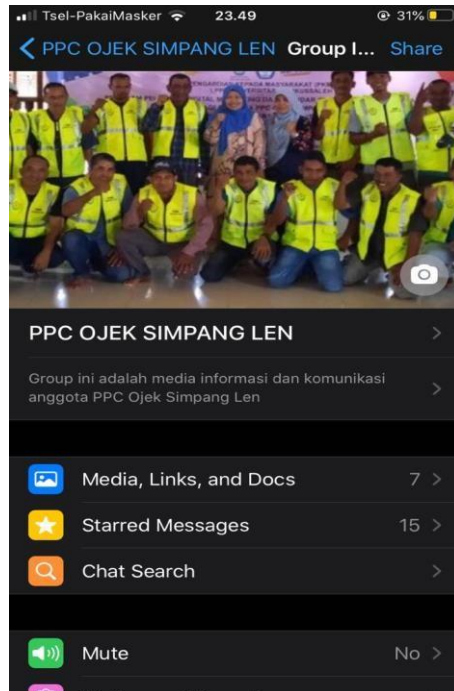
Tsel-PakaiMasker 23.49 31%

< PPC OJEK SIMPANG LEN Group I... Share

PPC OJEK SIMPANG LEN >

Group ini adalah media informasi dan komunikasi anggota PPC Ojek Simpang Len >

Media, Links, and Docs 7 >

Starred Messages 15 >

Chat Search >

Mute No >